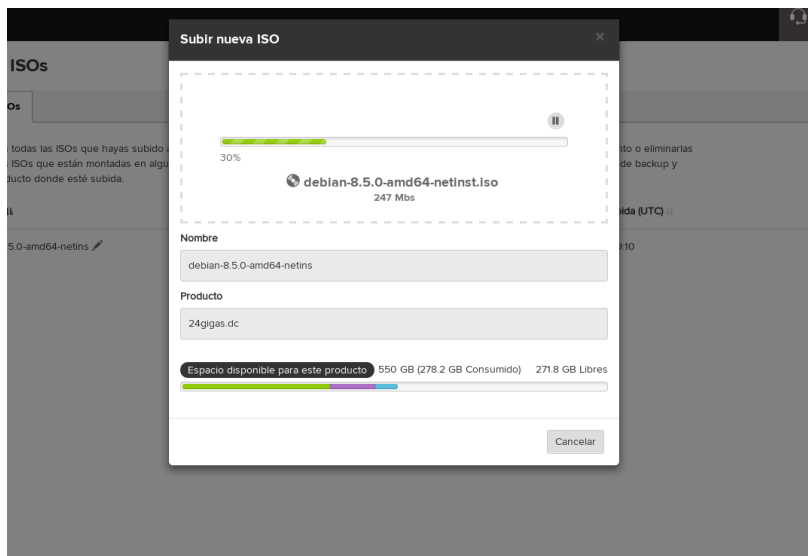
ISOs

Os

todas las ISOs que hayas subido
ISOs que están montadas en algu
ducto donde esté subida.

5.0-amd64-netins

nto o eliminarlas
de backup y

ida (UTC)

10

Subir nueva ISO

×

30%

debian-8.5.0-amd64-netinst.iso
247 Mbs

Nombre

debian-8.5.0-amd64-netins

Producto

24gigas.dc

Espacio disponible para este producto 550 GB (278.2 GB Consumido) 271.8 GB Libres

Cancelar